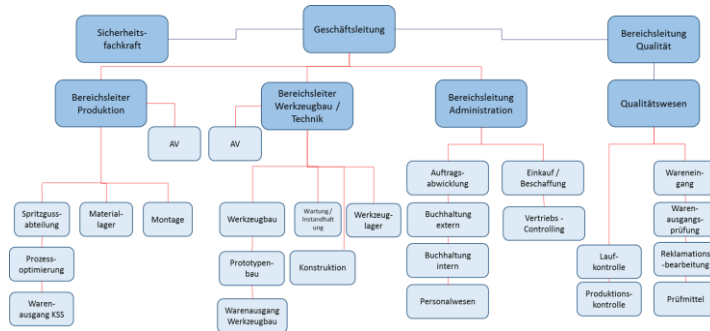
Sicherheitsfachkraft

Geschäftsleitung

Bereichsleitung Qualität

Bereichsleiter Produktion

AV

Bereichsleiter Werkzeugbau / Technik

AV

Bereichsleitung Administration

Qualitätswesen

Spritzgussabteilung

Prozessoptimierung

Warenausgang KSS

Materiallager

Montage

Werkzeugbau

Prototypenbau

Warenausgang Werkzeugbau

Wartung / Instandhaltung

Konstruktion

Werkzeuglager

Auftragsabwicklung

Buchhaltung extern

Buchhaltung intern

Personalwesen

Einkauf / Beschaffung

Vertriebs - Controlling

Laufkontrolle

Produktionskontrolle

Wareneingang

Warenausgangsprüfung

Reklamationsbearbeitung

Prüfmittel